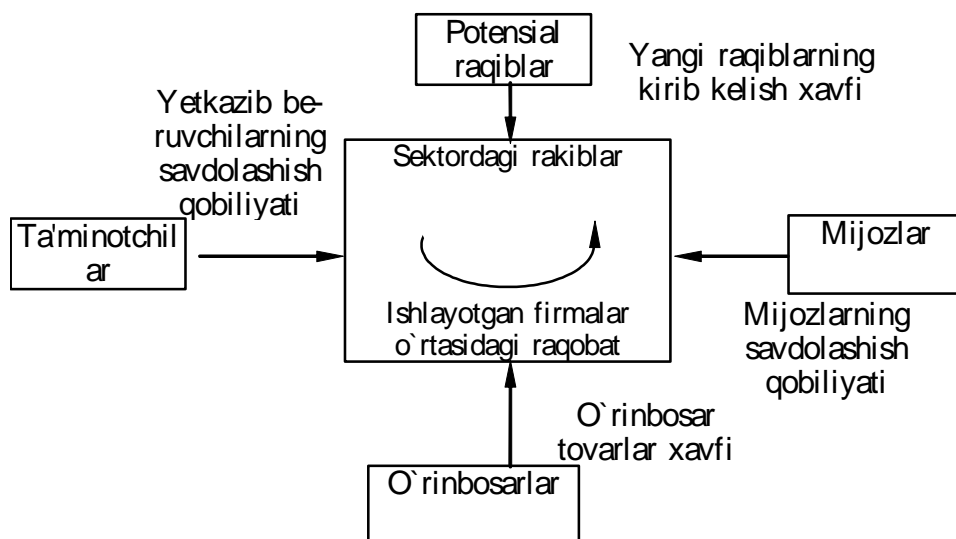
Potensial raqiblar

Yangi raqiblarning kirib kelish xavfi

Yetkazib beruvchilarning savdolashish qobiliyati

Sektordagi rakiblar

Ta'minotchilar

Mijozlar

Ishlayotgan firmalar o`rtasidagi raqobat

Mijozlarning savdolashish qobiliyati

O`rinbosar tovarlar xavfi

O`rinbosarlar